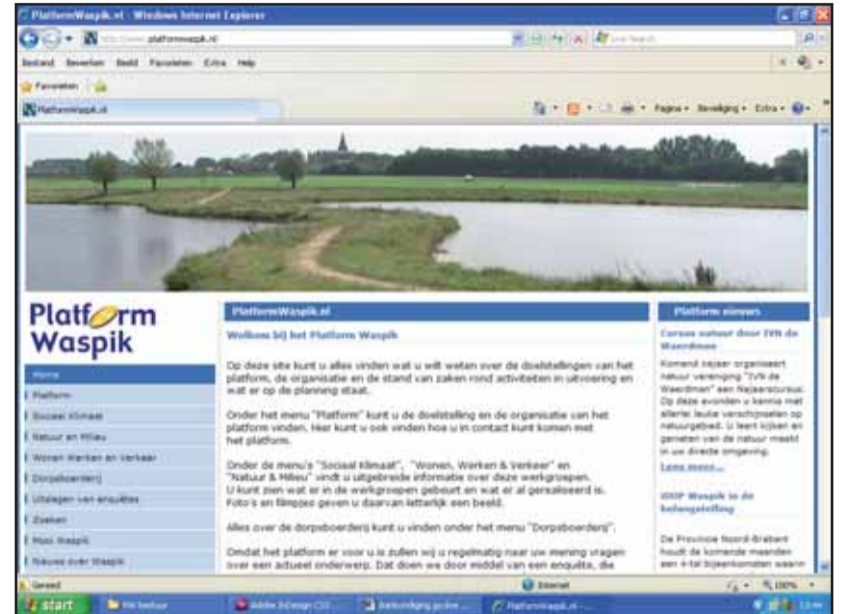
PlatformWaspik.nl - Windows Internet Explorer

http://www.platformwaspik.nl

Live Search

Bestand Bewerken Beeld Favorieten Extra Help

Favorieten

PlatformWaspik.nl

Pagina Beveiliging Extra

Platform Waspik

Home
Platform
Sociaal Klimaat
Natuur en Milieu
Wonen Werken en Verkeer
Dorpsboerderij
Uitslagen van enquêtes
Zoeken
Mooi Waspik
Nieuws over Waspik

PlatformWaspik.nl

Welkom bij het Platform Waspik

Op deze site kunt u alles vinden wat u wilt weten over de doelstellingen van het platform, de organisatie en de stand van zaken rond activiteiten in uitvoering en wat er op de planning staat.

Onder het menu "Platform" kunt u de doelstelling en de organisatie van het platform vinden. Hier kunt u ook vinden hoe u in contact kunt komen met het platform.

Onder de menu's "Sociaal Klimaat", "Wonen, Werken & Verkeer" en "Natuur & Milieu" vindt u uitgebreide informatie over deze werkgroepen. U kunt zien wat er in de werkgroepen gebeurt en wat er al gerealiseerd is. Foto's en filmpjes geven u daarvan letterlijk een beeld.

Alles over de dorpsboerderij kunt u vinden onder het menu "Dorpsboerderij".

Omdat het platform er voor u is zullen wij u regelmatig naar uw mening vragen over een actueel onderwerp. Dat doen we door middel van een enquête, die

Platform nieuws

Cursus natuur door IVN de Waerdman

Komend najaar organiseert natuur vereniging "IVN de Waerdman" een Najaarscursus. Op deze avonden u kennis met allerlei leuke verschijnselen op natuurgebied. U leert kijken en genieten van de natuur maakt in uw directe omgeving.

Lees meer...

IDOP Waspik in de belangstelling

De Provincie Noord-Brabant houdt de komende maanden een 4-tal bijeenkomsten waarin

Gereed

Internet

100%

start

PR-bestuur

Adobe InDesign CS3

Aankondiging groter...

PlatformWaspik.nl -...